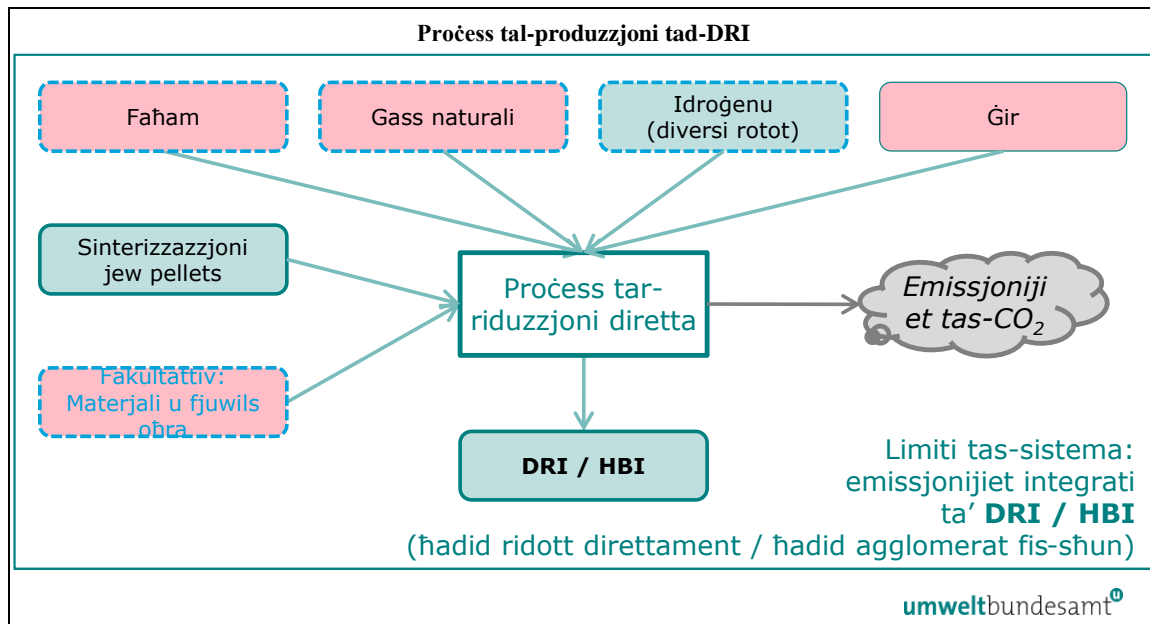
Proċess tal-produzzjoni tad-DRI

Faħam

Gass naturali

Idroġenu (diversi rotot)

Ġir

Sinterizzazzjoni jew pellets

Proċess tar-riduzzjoni diretta

Emissjoniji et tas-$CO_2$

Fakultattiv: Materjali u fjuwils oħra

DRI / HBI

Limiti tas-sistema: emissjonijiet integrati ta' DRI / HBI (ħadid ridott direttament / ħadid agglomerat fis-sħun)

umweltbundesamt